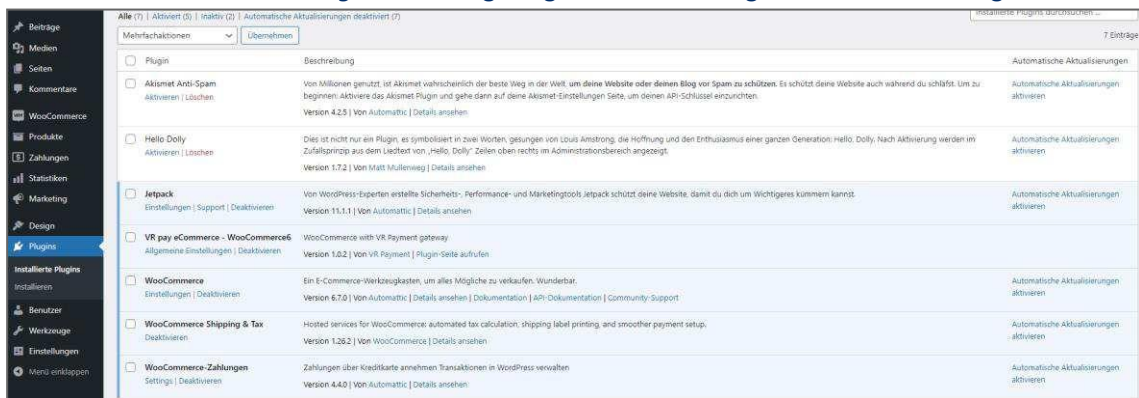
Beiträge
Medien
Seiten
Kommentare
WooCommerce
Produkte
Zahlungen
Statistiken
Marketing
Design
Plugins
Installierte Plugins
Installieren
Benutzer
Werkzeuge
Einstellungen
Menü einklappen

Alle (7) | Aktiviert (5) | Inaktiv (2) | Automatische Aktualisierungen deaktiviert (7)

Installierte Plugins durchsuchen ...

Mehrfachaktionen Übernehmen

7 Einträge

| | Plugin | Beschreibung | Automatische Aktualisierungen |
|---|---|---|---|
| | Akismet Anti-Spam<br>Aktivieren \| Löschen | Von Millionen genutzt, ist Akismet wahrscheinlich der beste Weg in der Welt, **um deine Website oder deinen Blog vor Spam zu schützen.** Es schützt deine Website auch während du schläfst. Um zu beginnen: Aktiviere das Akismet Plugin und gehe dann auf deine Akismet-Einstellungen Seite, um deinen API-Schlüssel einzurichten.<br>Version 4.2.5 \| Von Automattic \| Details ansehen | Automatische Aktualisierungen aktivieren |
| | Hello Dolly<br>Aktivieren \| Löschen | Dies ist nicht nur ein Plugin, es symbolisiert in zwei Worten, gesungen von Louis Amstrong, die Hoffnung und den Enthusiasmus einer ganzen Generation: Hello, Dolly. Nach Aktivierung werden im Zufallsprinzip aus dem Liedtext von „Hello, Dolly" Zeilen oben rechts im Administrationsbereich angezeigt.<br>Version 1.7.2 \| Von Matt Mullenweg \| Details ansehen | Automatische Aktualisierungen aktivieren |
| | Jetpack<br>Einstellungen \| Support \| Deaktivieren | Von WordPress-Experten erstellte Sicherheits-, Performance- und Marketingtools Jetpack schützt deine Website, damit du dich um Wichtigeres kümmern kannst.<br>Version 11.1.1 \| Von Automattic \| Details ansehen | Automatische Aktualisierungen aktivieren |
| | VR pay eCommerce - WooCommerce6<br>Allgemeine Einstellungen \| Deaktivieren | WooCommerce with VR Payment gateway<br>Version 1.0.2 \| Von VR Payment \| Plugin-Seite aufrufen | |
| | WooCommerce<br>Einstellungen \| Deaktivieren | Ein E-Commerce-Werkzeugkasten, um alles Mögliche zu verkaufen. Wunderbar.<br>Version 6.7.0 \| Von Automattic \| Details ansehen \| Dokumentation \| API-Dokumentation \| Community-Support | Automatische Aktualisierungen aktivieren |
| | WooCommerce Shipping & Tax<br>Deaktivieren | Hosted services for WooCommerce: automated tax calculation, shipping label printing, and smoother payment setup.<br>Version 1.26.2 \| Von WooCommerce \| Details ansehen | Automatische Aktualisierungen aktivieren |
| | WooCommerce-Zahlungen<br>Settings \| Deaktivieren | Zahlungen über Kreditkarte annehmen Transaktionen in WordPress verwalten<br>Version 4.4.0 \| Von Automattic \| Details ansehen | Automatische Aktualisierungen aktivieren |